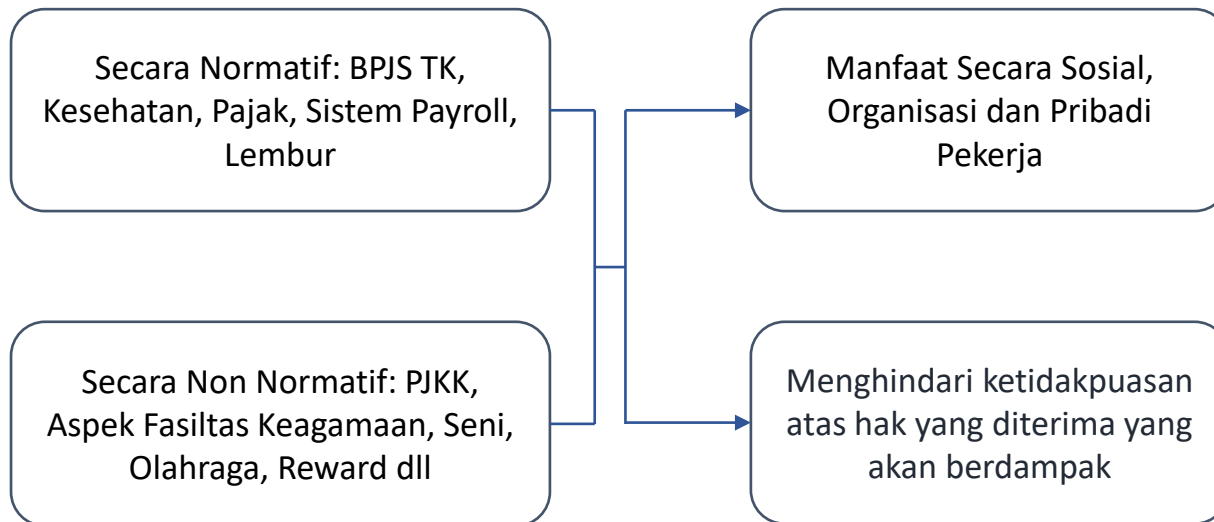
Secara Normatif: BPJS TK, Kesehatan, Pajak, Sistem Payroll, Lembur

Secara Non Normatif: PJKK, Aspek Fasiltas Keagamaan, Seni, Olahraga, Reward dll

Manfaat Secara Sosial, Organisasi dan Pribadi Pekerja

Menghindari ketidakpuasan atas hak yang diterima yang akan berdampak